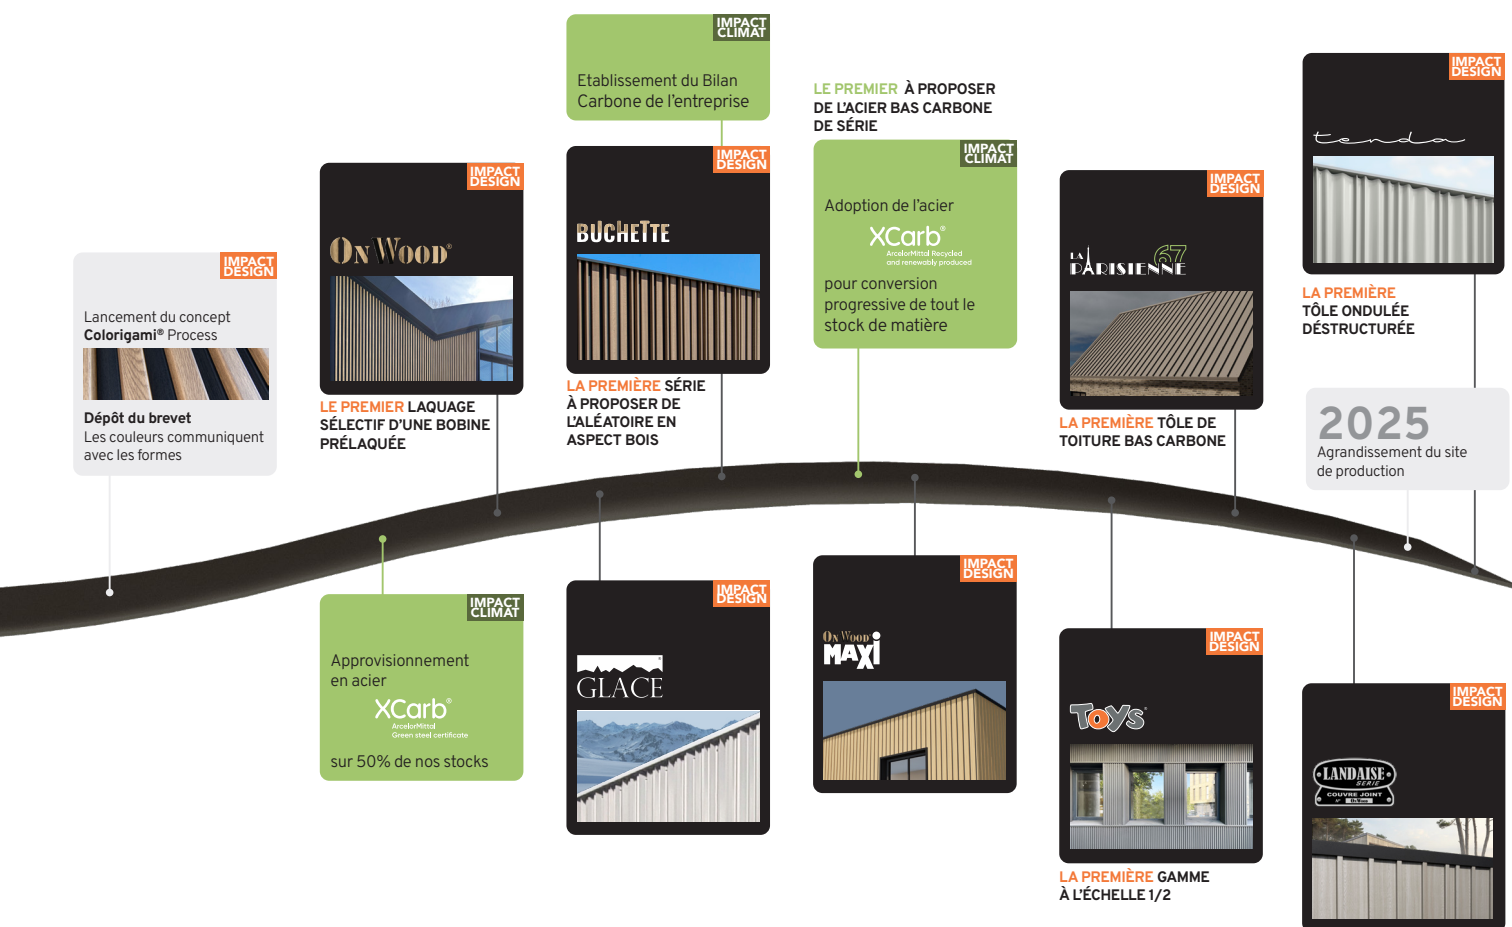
IMPACT DESIGN

Lancement du concept **Colorigami®** Process

**Dépôt du brevet**
Les couleurs communiquent avec les formes

IMPACT DESIGN

OnWood®

LE PREMIER LAQUAGE SÉLECTIF D'UNE BOBINE PRÉLAQUÉE

IMPACT CLIMAT

Approvisionnement en acier

XCarb®
ArcelorMittal
Green steel certificate

sur 50% de nos stocks

IMPACT CLIMAT

Etablissement du Bilan Carbone de l'entreprise

IMPACT DESIGN

BUCHETTE

LA PREMIÈRE SÉRIE À PROPOSER DE L'ALÉATOIRE EN ASPECT BOIS

IMPACT DESIGN

GLACE

LE PREMIER À PROPOSER DE L'ACIER BAS CARBONE DE SÉRIE

IMPACT CLIMAT

Adoption de l'acier

XCarb®
ArcelorMittal Recycled and renewably produced

pour conversion progressive de tout le stock de matière

IMPACT DESIGN

OnWood MAXI

IMPACT DESIGN

LA PARISIENNE 67

LA PREMIÈRE TÔLE DE TOITURE BAS CARBONE

IMPACT DESIGN

Toys

LA PREMIÈRE GAMME À L'ÉCHELLE 1/2

IMPACT DESIGN

tenda

LA PREMIÈRE TÔLE ONDULÉE DÉSTRUCTURÉE

2025
Agrandissement du site de production

IMPACT DESIGN

LANDAISE
SÉRIE
COUVRE JOINT
OnWood